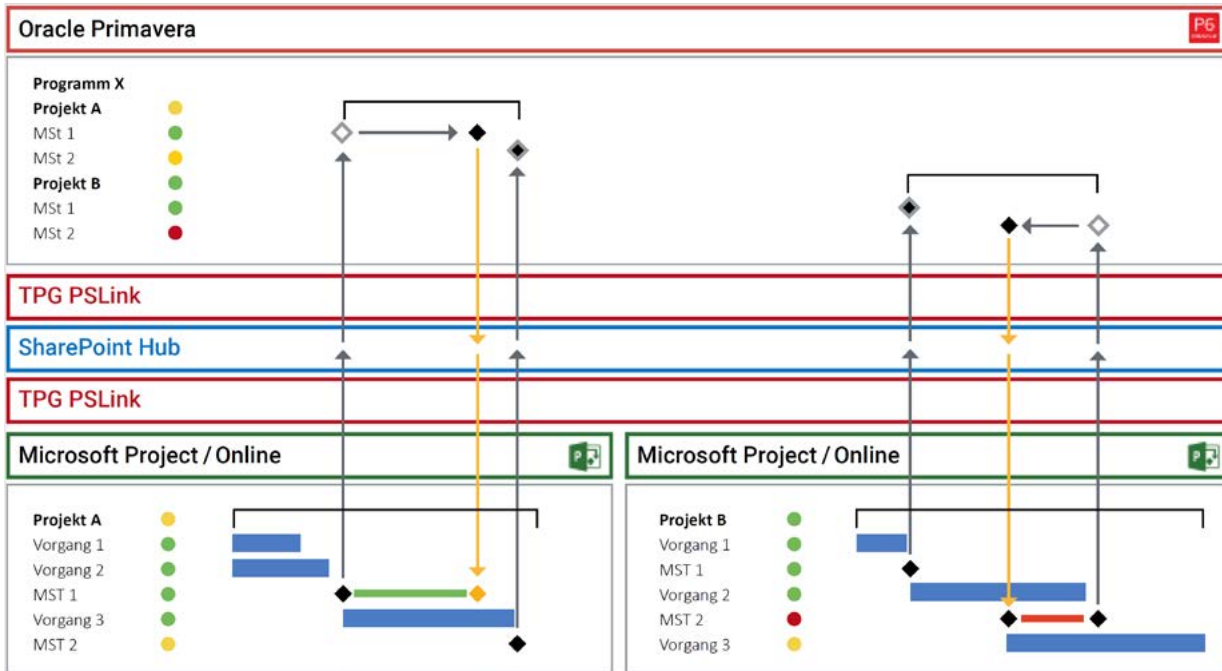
Oracle Primavera

P6

Programm X
Projekt A
MSt 1
MSt 2
Projekt B
MSt 1
MSt 2

TPG PSLink

SharePoint Hub

TPG PSLink

Microsoft Project / Online

Projekt A
Vorgang 1
Vorgang 2
MST 1
Vorgang 3
MST 2

Microsoft Project / Online

Projekt B
Vorgang 1
MST 1
Vorgang 2
MST 2
Vorgang 3